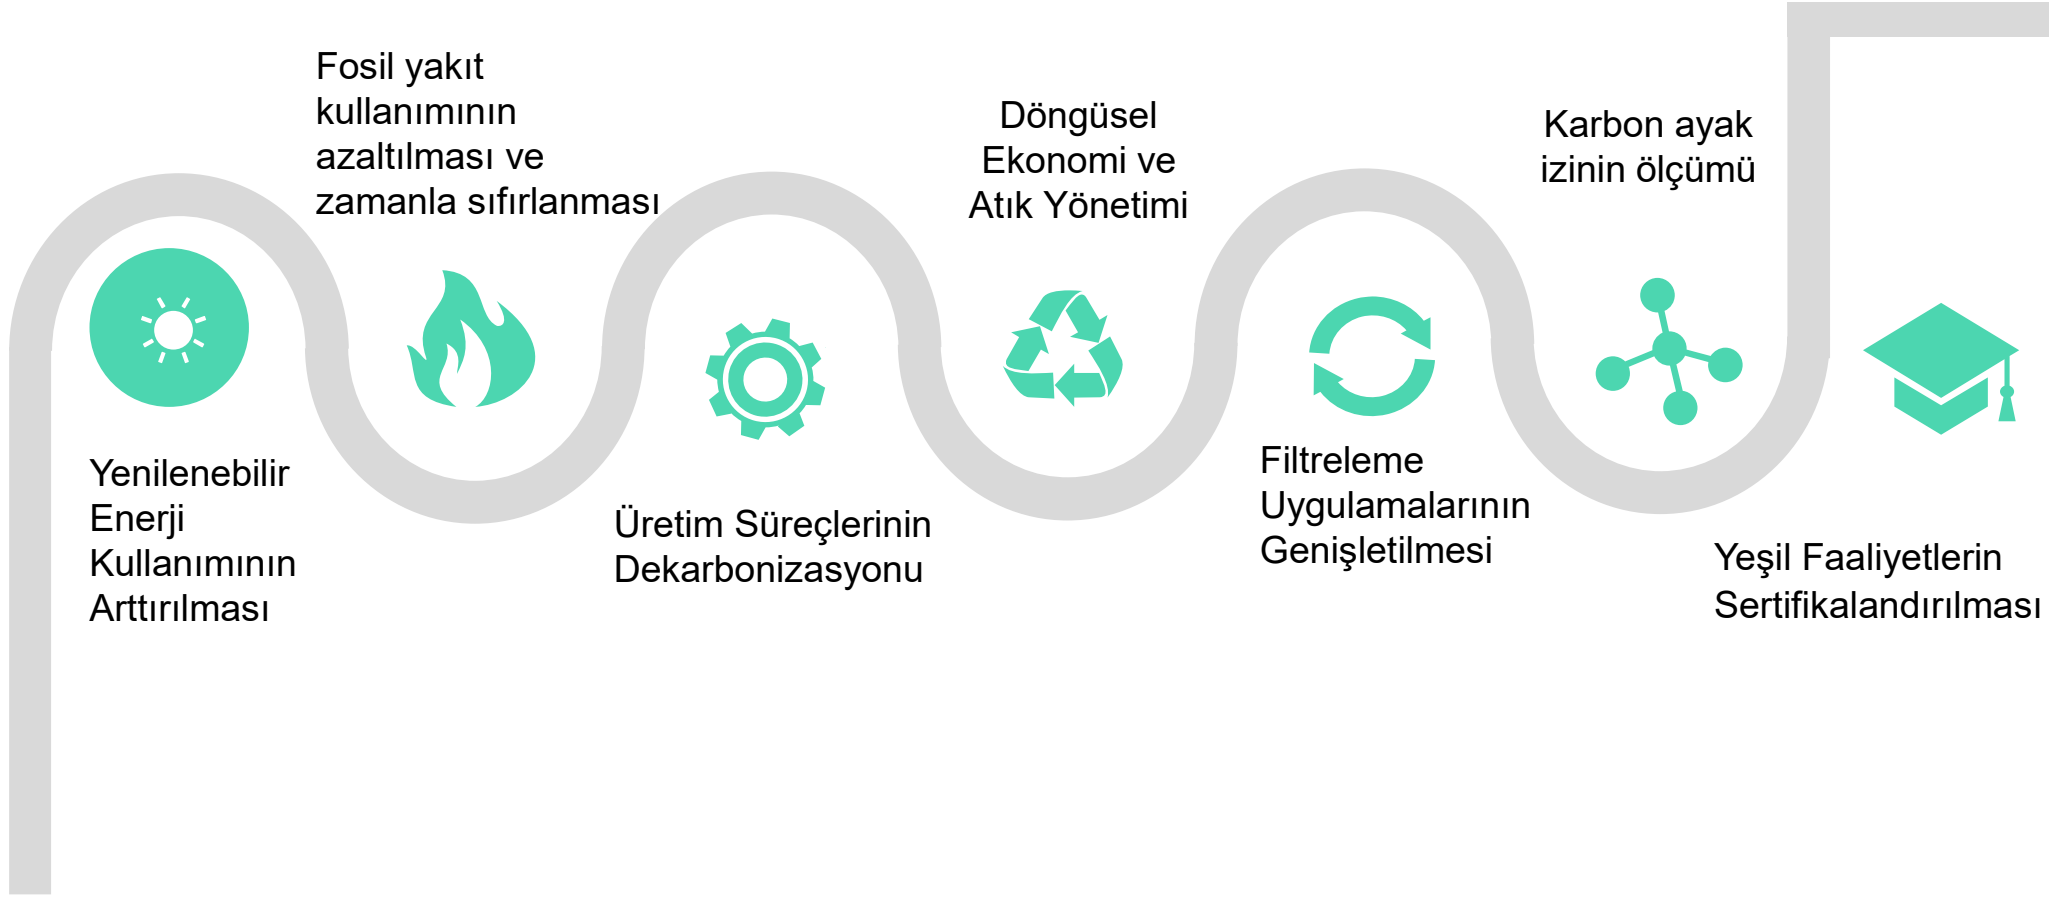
Fosil yakıt kullanımının azaltılması ve zamanla sıfırlanması

Döngüsel Ekonomi ve Atık Yönetimi

Karbon ayak izinin ölçümü

Yenilenebilir Enerji Kullanımının Arttırılması

Üretim Süreçlerinin Dekarbonizasyonu

Filtreleme Uygulamalarının Genişletilmesi

Yeşil Faaliyetlerin Sertifikalandırılması